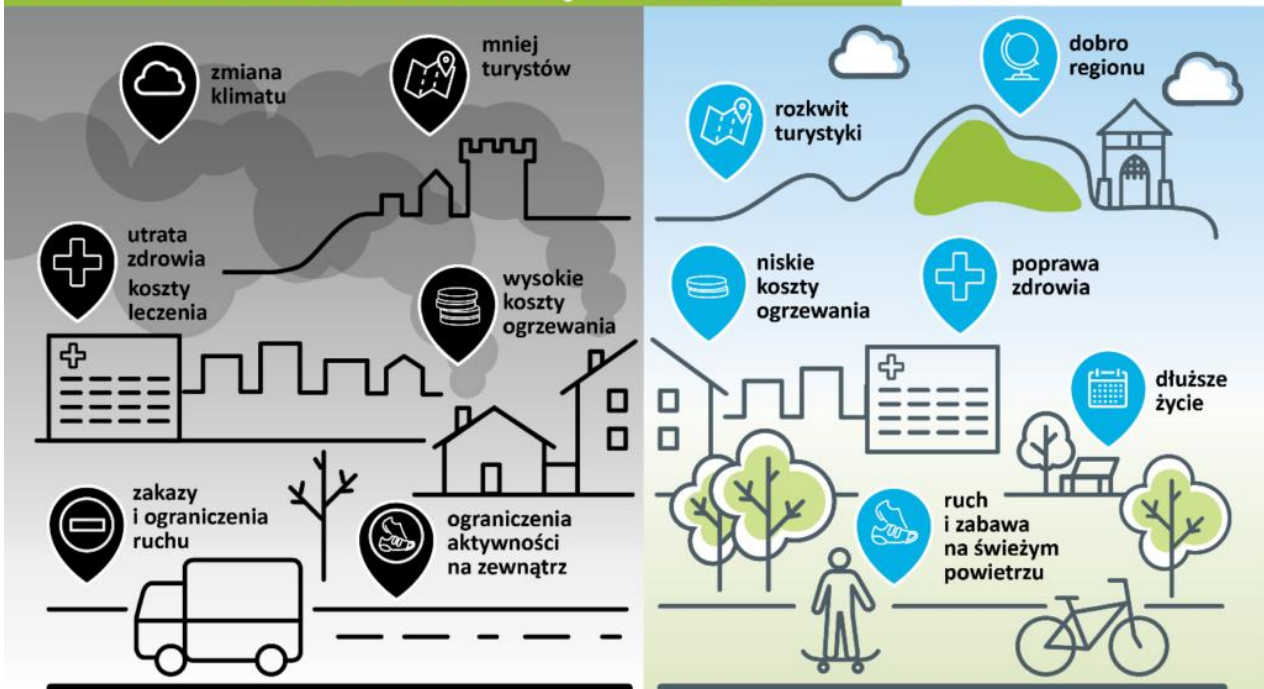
zmiana klimatu

mniej turystów

utrata zdrowia
koszty leczenia

wysokie koszty ogrzewania

zakazy i ograniczenia ruchu

ograniczenia aktywności na zewnątrz

rozkwit turystyki

dobro regionu

niskie koszty ogrzewania

poprawa zdrowia

dłuższe życie

ruch i zabawa na świeżym powietrzu